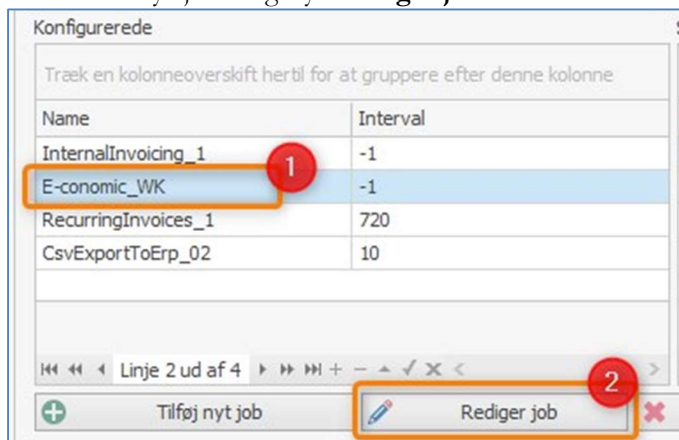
Konfigurerede

Træk en kolonneoverskift hertil for at gruppere efter denne kolonne

| Name | Interval |
|---|---|
| InternalInvoicing_1 | -1 |
| E-conomic_WK | -1 |
| RecurringInvoices_1 | 720 |
| CsvExportToErp_02 | 10 |

1

Linje 2 ud af 4

2

Tilføj nyt job

Rediger job